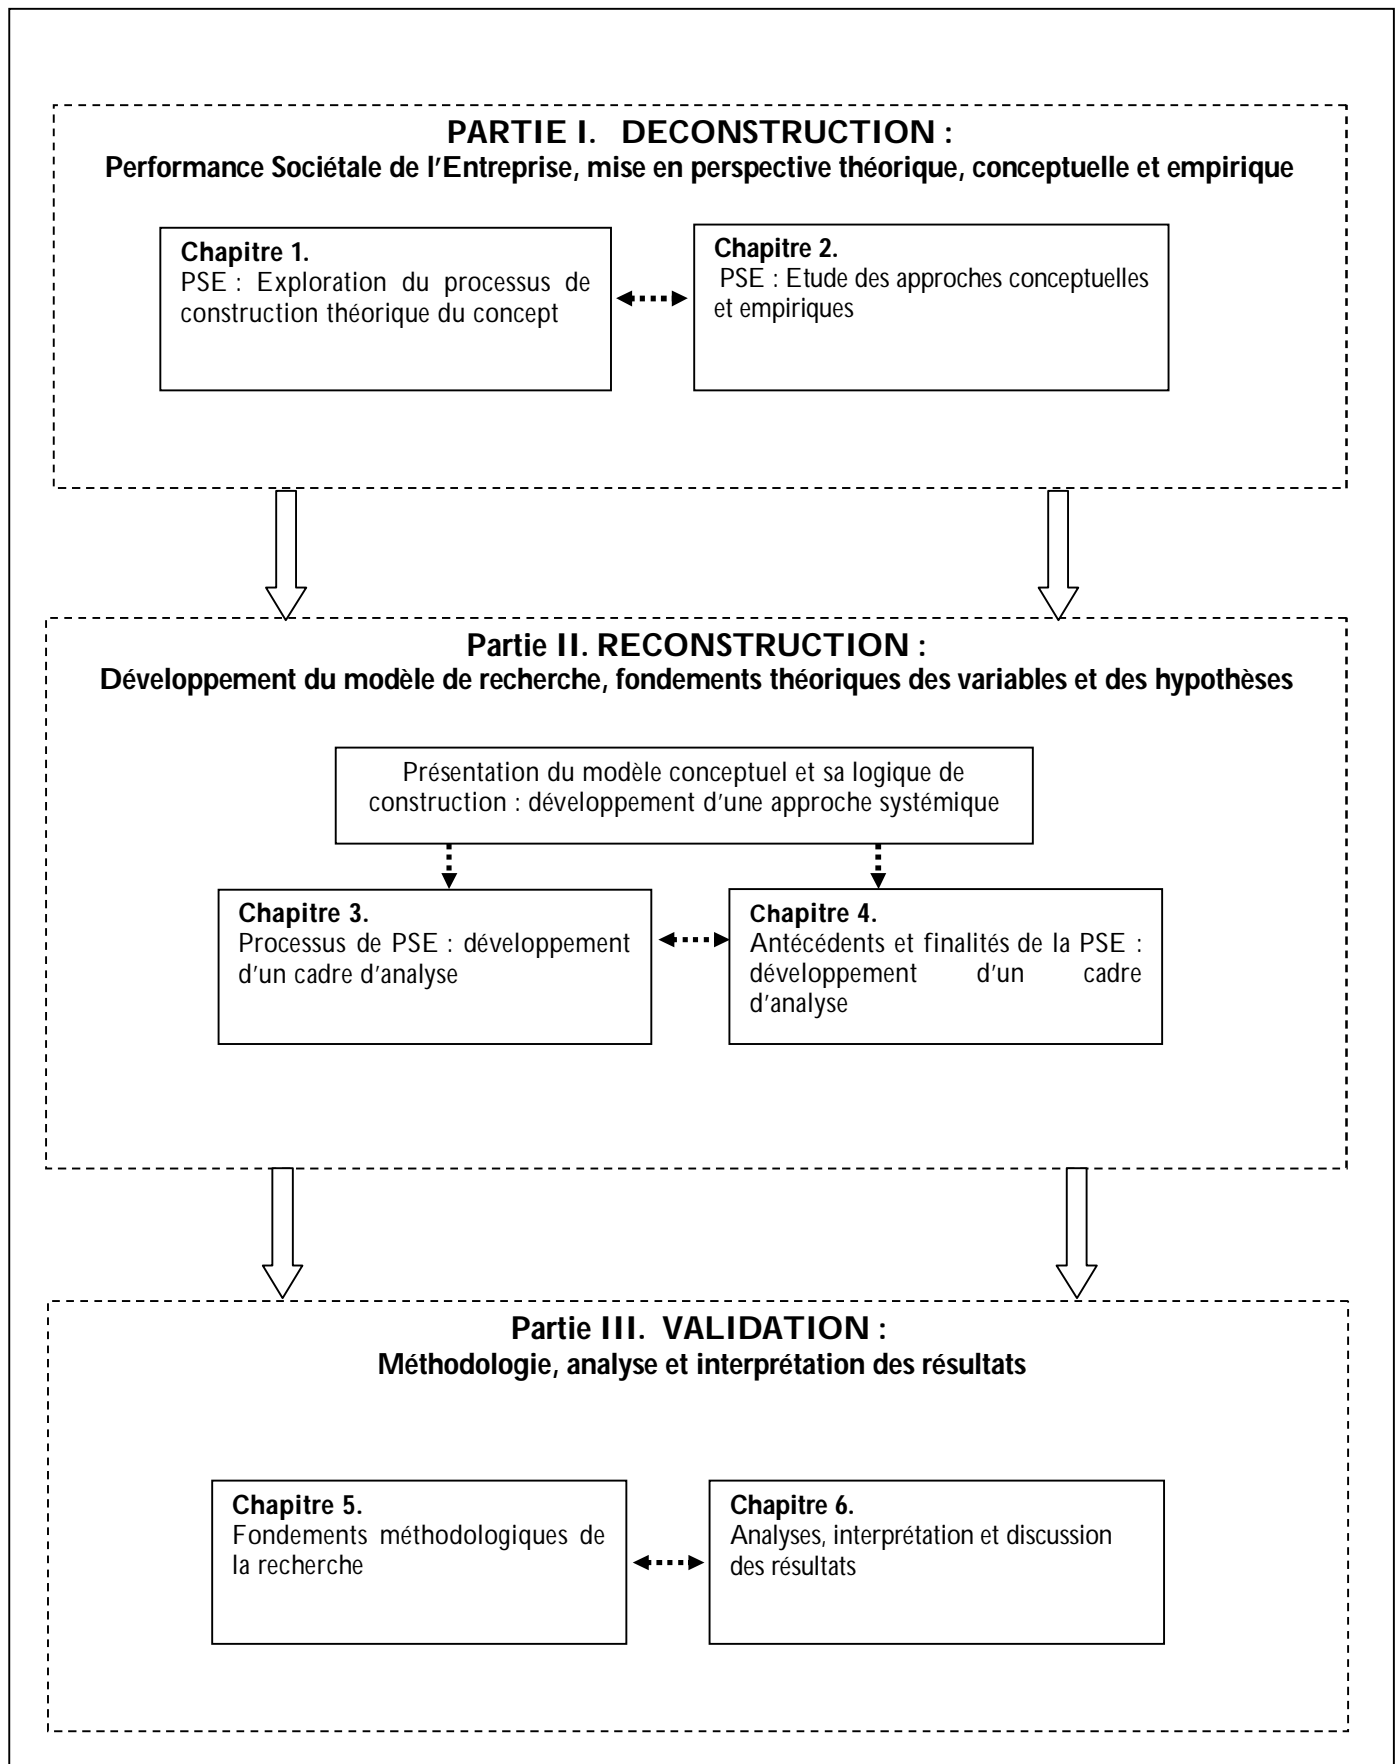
PARTIE I. DECONSTRUCTION :
Performance Sociétale de l'Entreprise, mise en perspective théorique, conceptuelle et empirique

Chapitre 1.
PSE : Exploration du processus de construction théorique du concept

Chapitre 2.
PSE : Etude des approches conceptuelles et empiriques

Partie II. RECONSTRUCTION :
Développement du modèle de recherche, fondements théoriques des variables et des hypothèses

Présentation du modèle conceptuel et sa logique de construction : développement d'une approche systémique

Chapitre 3.
Processus de PSE : développement d'un cadre d'analyse

Chapitre 4.
Antécédents et finalités de la PSE : développement d'un cadre d'analyse

Partie III. VALIDATION :
Méthodologie, analyse et interprétation des résultats

Chapitre 5.
Fondements méthodologiques de la recherche

Chapitre 6.
Analyses, interprétation et discussion des résultats